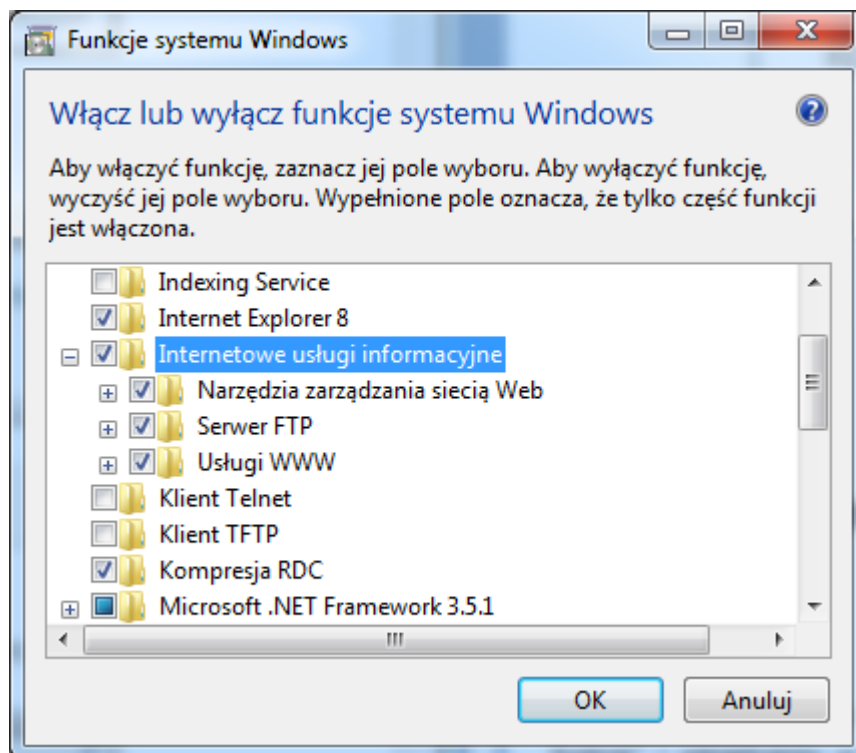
Funkcje systemu Windows

Włącz lub wyłącz funkcje systemu Windows

Aby włączyć funkcję, zaznacz jej pole wyboru. Aby wyłączyć funkcję, wyczyść jej pole wyboru. Wypełnione pole oznacza, że tylko część funkcji jest włączona.

Indexing Service
Internet Explorer 8
Internetowe usługi informacyjne
Narzędzia zarządzania siecią Web
Serwer FTP
Usługi WWW
Klient Telnet
Klient TFTP
Kompresja RDC
Microsoft .NET Framework 3.5.1

OK
Anuluj